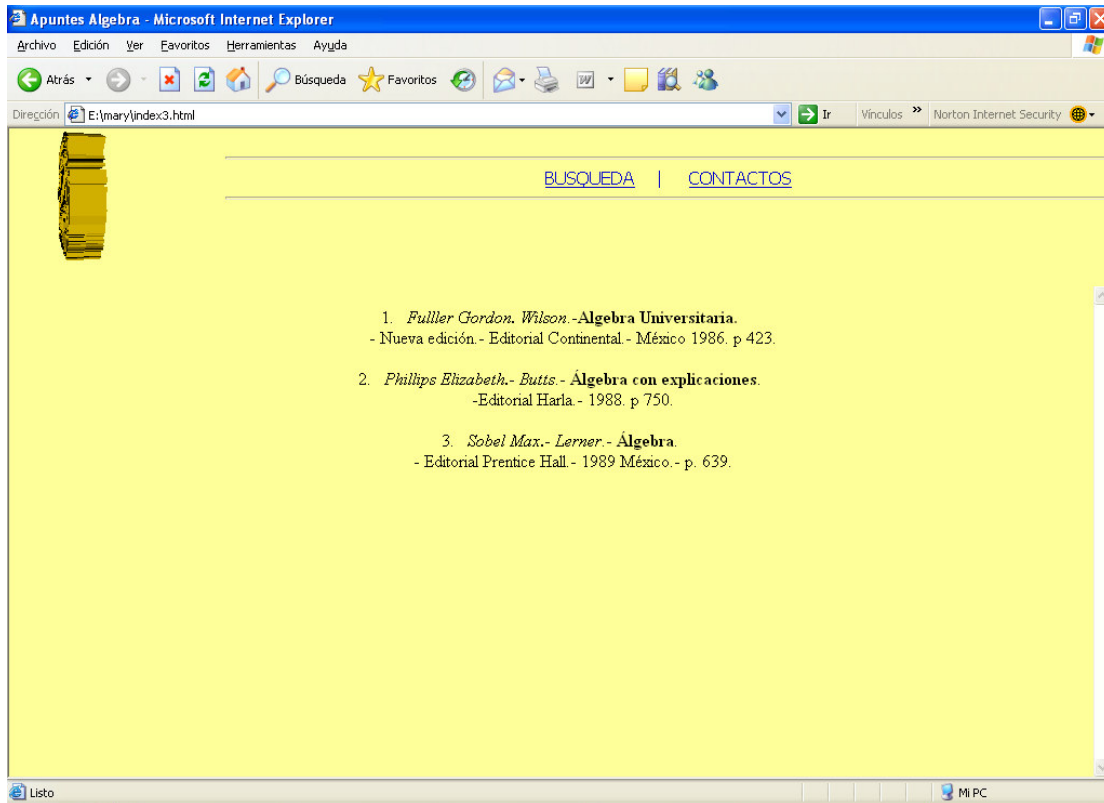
Apuntes Algebra - Microsoft Internet Explorer

Archivo Edición Ver Favoritos Herramientas Ayuda

Atrás Búsqueda Favoritos

Dirección E:\mary\index3.html Ir Vínculos » Norton Internet Security

BUSQUEDA | CONTACTOS

1. Fulller Gordon. Wilson.-Algebra Universitaria.
- Nueva edición.- Editorial Continental.- México 1986. p 423.

2. Phillips Elizabeth.- Butts.- Álgebra con explicaciones.
-Editorial Harla.- 1988. p 750.

3. Sobel Max.- Lerner.- Álgebra.
- Editorial Prentice Hall.- 1989 México.- p. 639.

Listo

Mi PC